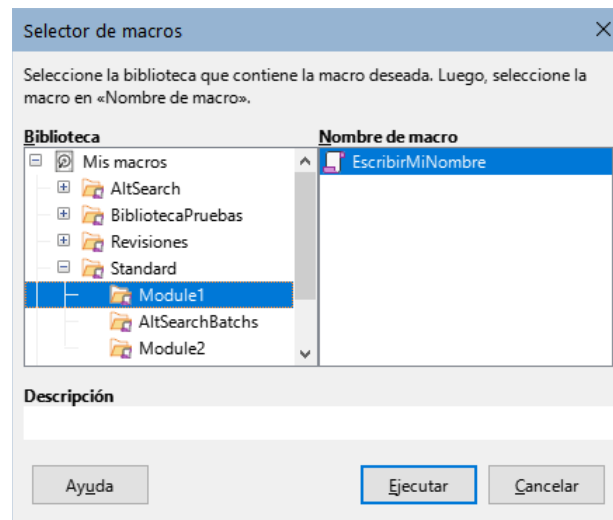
Selector de macros

Seleccione la biblioteca que contiene la macro deseada. Luego, seleccione la macro en «Nombre de macro».

Biblioteca

Mis macros
AltSearch
BibliotecaPruebas
Revisiones
Standard
Module1
AltSearchBatchs
Module2

Nombre de macro

EscribirMiNombre

Descripción

Ayuda

Ejecutar

Cancelar